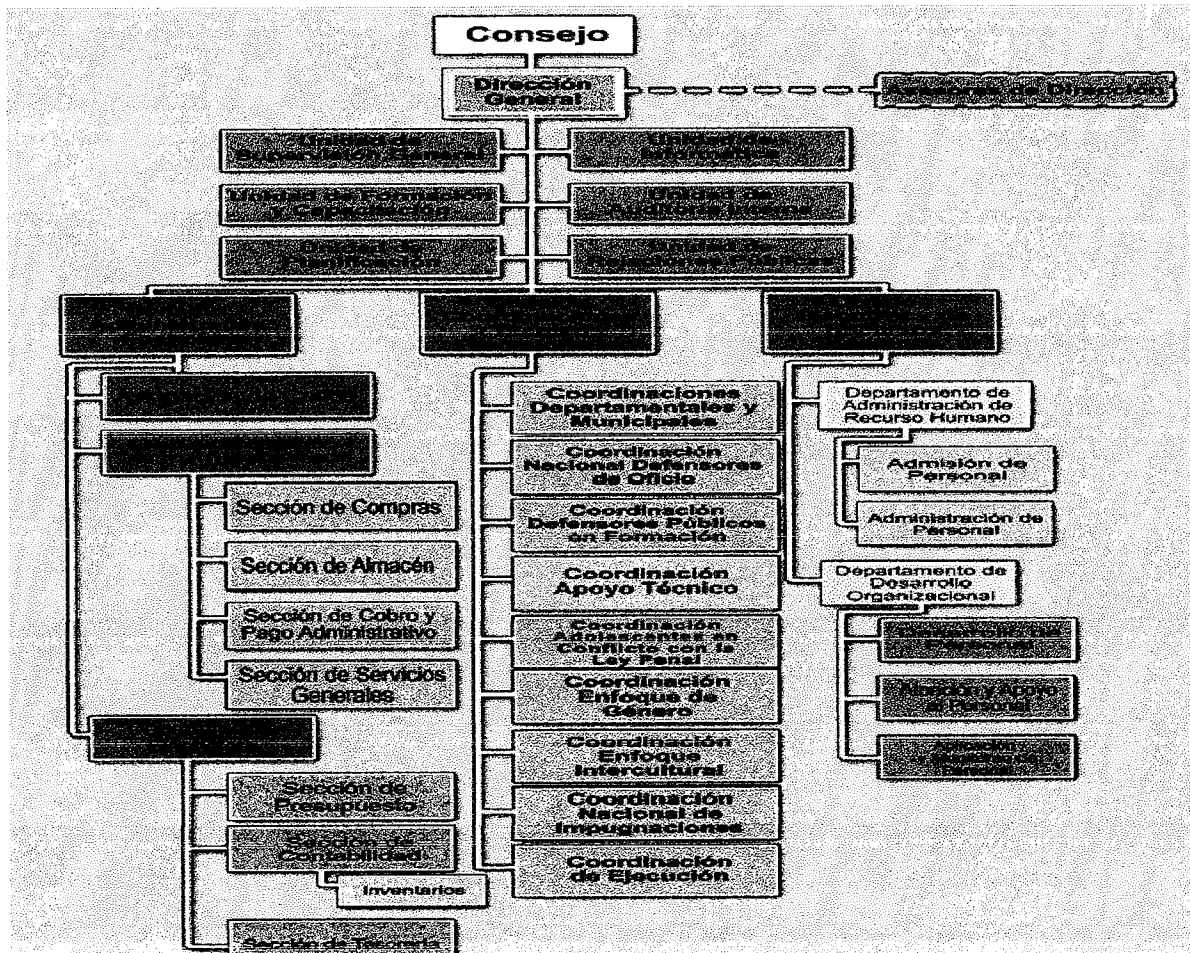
Consejo

Dirección General

Asesoría de Dirección

Unidad de Supervisión General

Unidad de Informática

Unidad de Formación y Capacitación

Unidad de Auditoría Interna

Unidad de Planificación

Unidad de Relaciones Públicas

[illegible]

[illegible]

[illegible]

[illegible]

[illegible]

Sección de Compras

Sección de Almacén

Sección de Cobro y Pago Administrativo

Sección de Servicios Generales

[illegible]

Sección de Presupuesto

Sección de Contabilidad

Inventarios

Sección de Tesorería

Coordinaciones Departamentales y Municipales

Coordinación Nacional Defensores de Oficio

Coordinación Defensores Públicos en Formación

Coordinación Apoyo Técnico

Coordinación Adolescentes en Conflicto con la Ley Penal

Coordinación Enfoque de Género

Coordinación Enfoque Intercultural

Coordinación Nacional de Impugnaciones

Coordinación de Ejecución

Departamento de Administración de Recurso Humano

Admisión de Personal

Administración de Personal

Departamento de Desarrollo Organizacional

Desarrollo de Personal

Atención y Apoyo al Personal

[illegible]